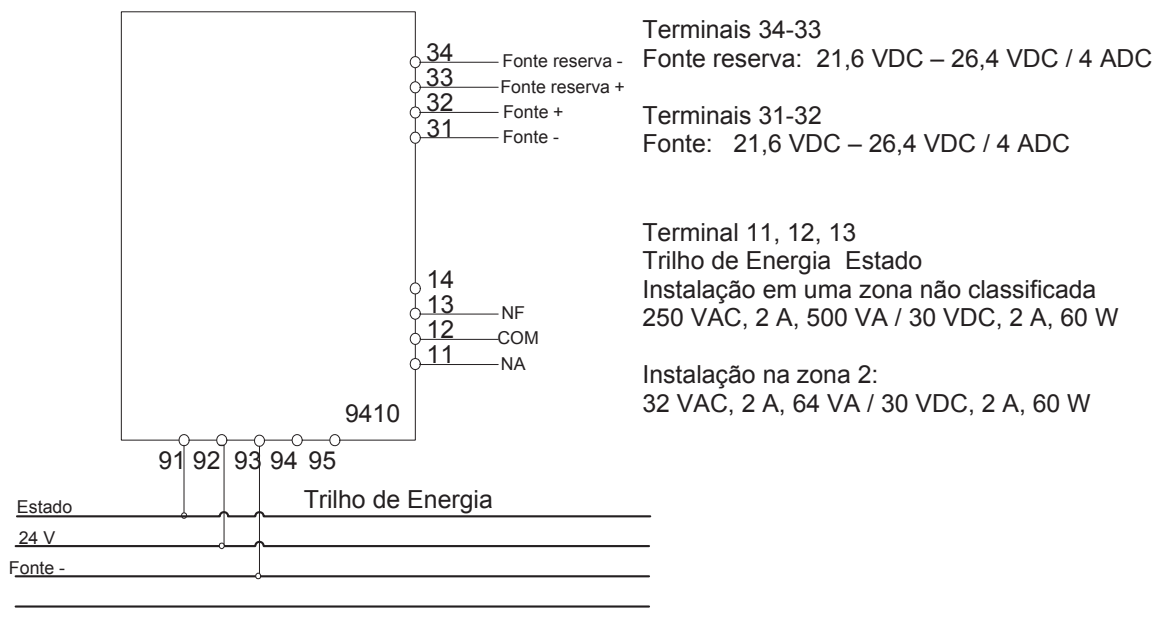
34 Fonte reserva -
33 Fonte reserva +
32 Fonte +
31 Fonte -

14
13 NF
12 COM
11 NA

9410

91 92 93 94 95

Estado
24 V
Fonte -

Trilho de Energia

Terminais 34-33
Fonte reserva: 21,6 VDC – 26,4 VDC / 4 ADC

Terminais 31-32
Fonte: 21,6 VDC – 26,4 VDC / 4 ADC

Terminal 11, 12, 13
Trilho de Energia Estado
Instalação em uma zona não classificada
250 VAC, 2 A, 500 VA / 30 VDC, 2 A, 60 W

Instalação na zona 2:
32 VAC, 2 A, 64 VA / 30 VDC, 2 A, 60 W